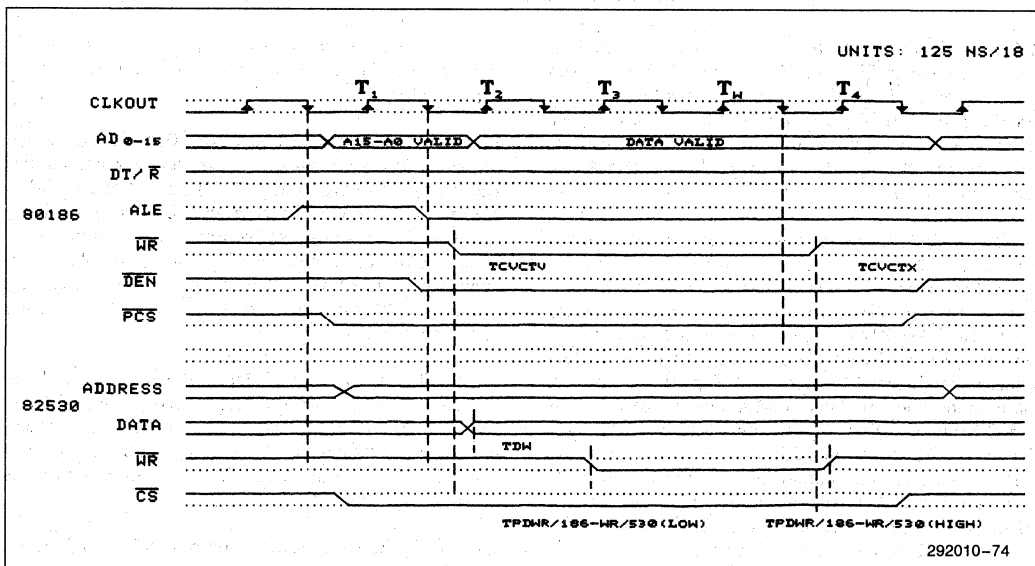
UNITS: 125 NS/18

CLKOUT

$T_1$ $T_2$ $T_3$ $T_W$ $T_4$

$AD_{0-15}$

A15-A0 VALID

DATA VALID

DT/$\overline{R}$

80186

ALE

$\overline{WR}$

TCVCTV

TCVCTX

$\overline{DEN}$

$\overline{PCS}$

ADDRESS

82530

DATA

TDW

$\overline{WR}$

$\overline{CS}$

TPDWR/186-WR/530(LOW)

TPDWR/186-WR/530(HIGH)

292010-74